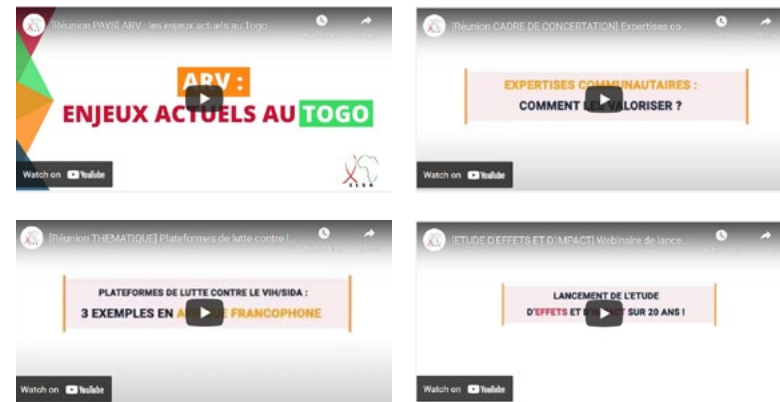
[Réunion PAVS] ARV : les enjeux actuels au Togo

ARV :
ENJEUX ACTUELS AU TOGO

Watch on YouTube

[Réunion CADRE DE CONCERTATION] Expertises co...

EXPERTISES COMMUNAUTAIRES :
COMMENT LES VALORISER ?

Watch on YouTube

[Réunion THEMATIQUE] Plateformes de lutte contre l...

PLATEFORMES DE LUTTE CONTRE LE VIH/SIDA :
3 EXEMPLES EN A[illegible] FRANCOPHONE

Watch on YouTube

[ETUDE D'EFFETS ET D'IMPACT] Webinaire de lance...

LANCEMENT DE L'ETUDE
D'EFFETS ET D'I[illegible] SUR 20 ANS !

Watch on YouTube